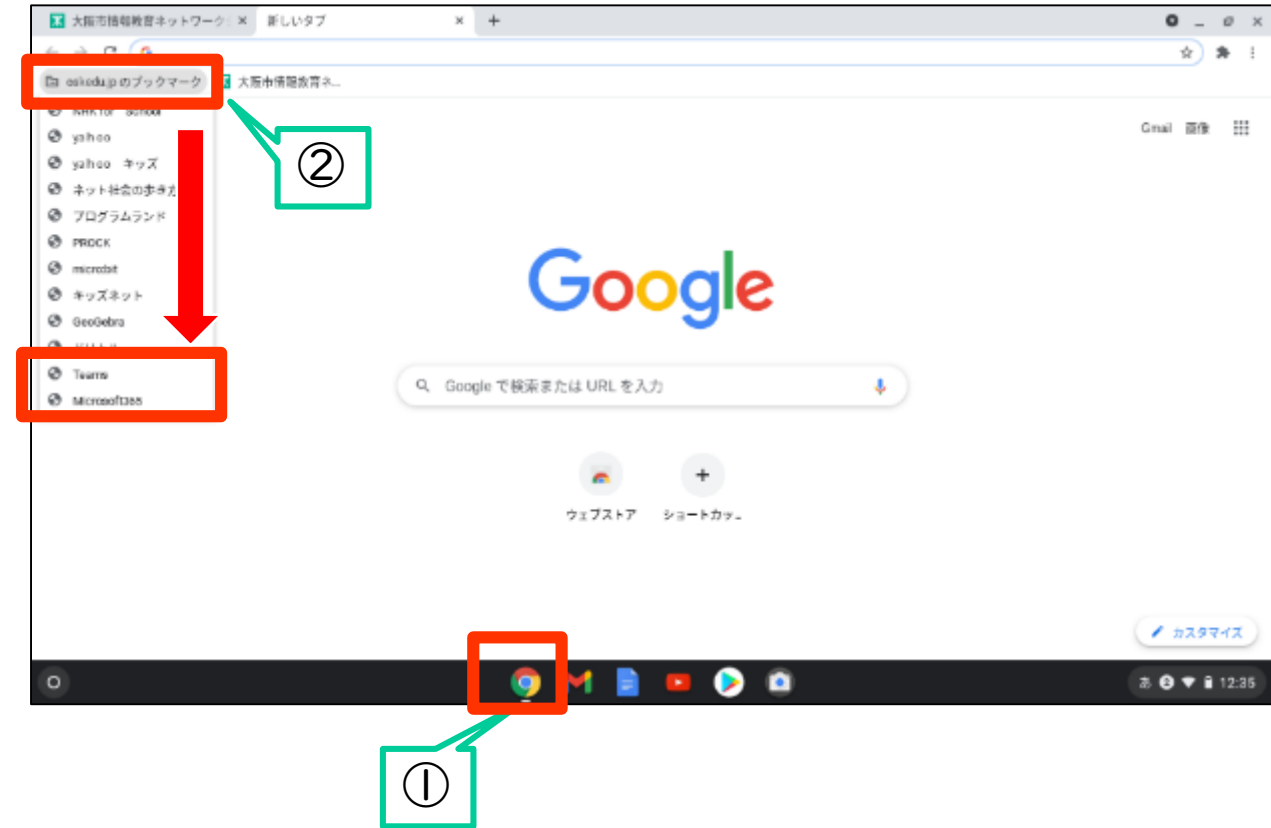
大阪市情報教育ネットワーク ×
新しいタブ ×
+

osk.ed.jp のブックマーク
大阪市情報教育ネ...

NHK for School
yahoo
yahoo キッズ
ネット社会の歩き方
プログラムランド
PROCK
microbit
キッズネット
GeoGebra
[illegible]
Teams
Microsoft365

②

Gmail 画像

Google

Google で検索または URL を入力

ウェブストア
ショートカッ...

カスタマイズ

あ 12:35

①